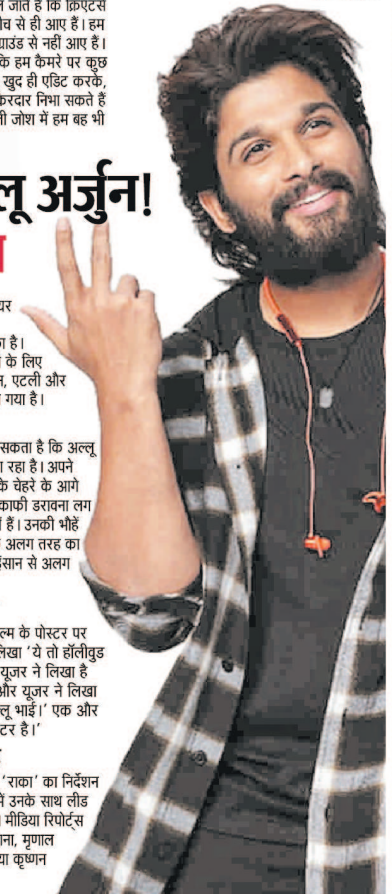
जाते हैं कि क्रिएटर्स
से ही आए हैं। हम
ग्राउंड से नहीं आए हैं।
कि हम कैमरे पर कुछ
खुद ही एडिट करके,
किरदार निभा सकते हैं
ही जोश में हम बह भी

लू अर्जुन!

पर

है।
के लिए
, एटली और
गया है।

सकता है कि अल्लू
रहा है। अपने
के चेहरे के आगे
काफी डरावना लग
हैं। उनकी भौहें
अलग तरह का
इंसान से अलग

ल्म के पोस्टर पर
लिखा 'ये तो हॉलीवुड
यूजर ने लिखा है
और यूजर ने लिखा
लू भाई।' एक और
टर है।'

'राका' का निर्देशन
उनके साथ लीड
मीडिया रिपोर्ट्स
ना, मृणाल
या कृष्णन